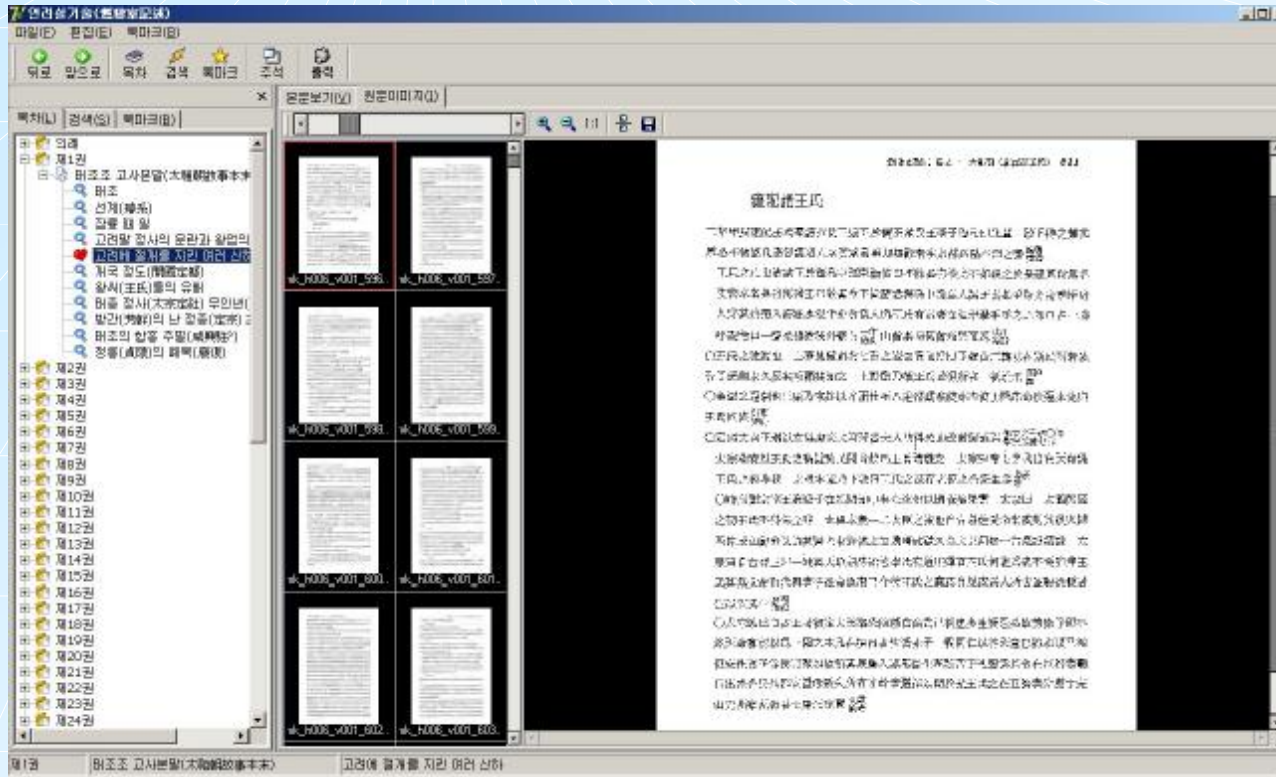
연려실기술(燃藜室記述)
파일(F) 편집(E) 북마크(B)
뒤로 앞으로 목차 검색 북마크 주석 출력
목차(L) 검색(S) 북마크(B)
원문보기(V) 원문이미지(I)
범례
제1권
태조조 고사본말(太祖朝故事本末)
태조
선계(璿系)
잠룡 때 일
고려말 정사의 문란과 왕업의
고려에 절개를 지킨 여러 신하
개국 정도(開國定都)
왕씨(王氏)들의 유배
태종 정사(太宗定社) 무인년(
방간(芳幹)의 난 정종(定宗)
태조의 함흥 주필(咸興駐蹕)
정릉(貞陵)의 폐복(廢復)
제2권
제3권
제4권
제5권
제6권
제7권
제8권
제9권
제10권
제11권
제12권
제13권
제14권
제15권
제16권
제17권
제18권
제19권
제20권
제21권
제22권
제23권
제24권
sk_h006_v001_596
sk_h006_v001_597
sk_h006_v001_598
sk_h006_v001_599
sk_h006_v001_600
sk_h006_v001_601
sk_h006_v001_602
sk_h006_v001_603
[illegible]
麗朝諸王氏
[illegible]
제1권 태조조 고사본말(太祖朝故事本末) 고려에 절개를 지킨 여러 신하